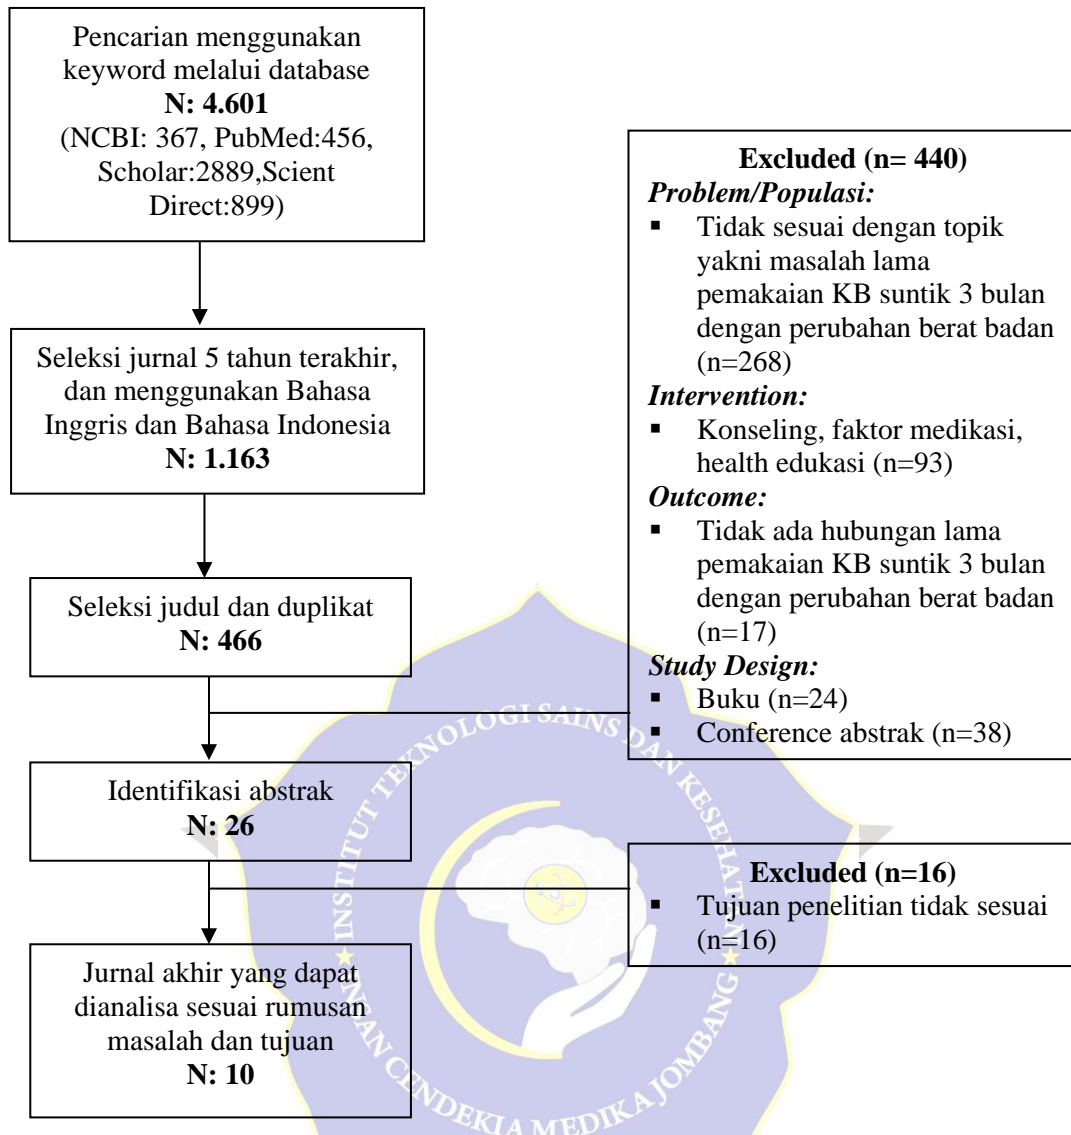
Pencarian menggunakan keyword melalui database
**N: 4.601**
(NCBI: 367, PubMed:456, Scholar:2889,Scient Direct:899)

Seleksi jurnal 5 tahun terakhir, dan menggunakan Bahasa Inggris dan Bahasa Indonesia
**N: 1.163**

Seleksi judul dan duplikat
**N: 466**

Identifikasi abstrak
**N: 26**

Jurnal akhir yang dapat dianalisa sesuai rumusan masalah dan tujuan
**N: 10**

**Excluded (n= 440)**
*Problem/Populasi:*
- Tidak sesuai dengan topik yakni masalah lama pemakaian KB suntik 3 bulan dengan perubahan berat badan (n=268)

*Intervention:*
- Konseling, faktor medikasi, health edukasi (n=93)

*Outcome:*
- Tidak ada hubungan lama pemakaian KB suntik 3 bulan dengan perubahan berat badan (n=17)

*Study Design:*
- Buku (n=24)
- Conference abstrak (n=38)

**Excluded (n=16)**
- Tujuan penelitian tidak sesuai (n=16)

INSTITUT TEKNOLOGI SAINS DAN KESEHATAN INSAN CENDEKIA MEDIKA JOMBANG